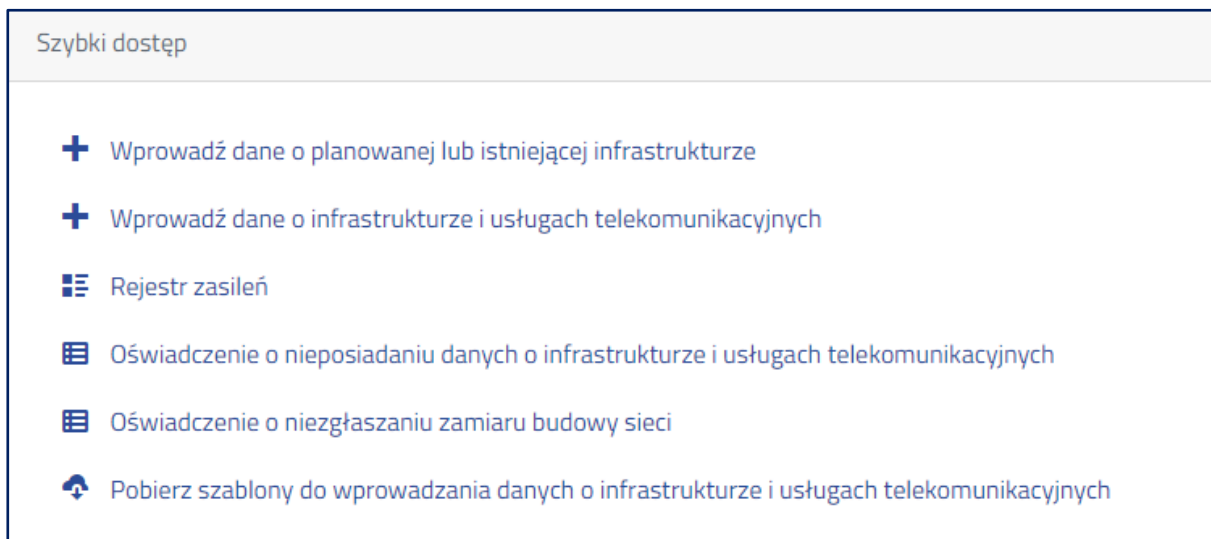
Szybki dostęp

Wprowadź dane o planowanej lub istniejącej infrastrukturze

Wprowadź dane o infrastrukturze i usługach telekomunikacyjnych

Rejestr zasileń

Oświadczenie o nieposiadaniu danych o infrastrukturze i usługach telekomunikacyjnych

Oświadczenie o niezgłaszaniu zamiaru budowy sieci

Pobierz szablony do wprowadzania danych o infrastrukturze i usługach telekomunikacyjnych